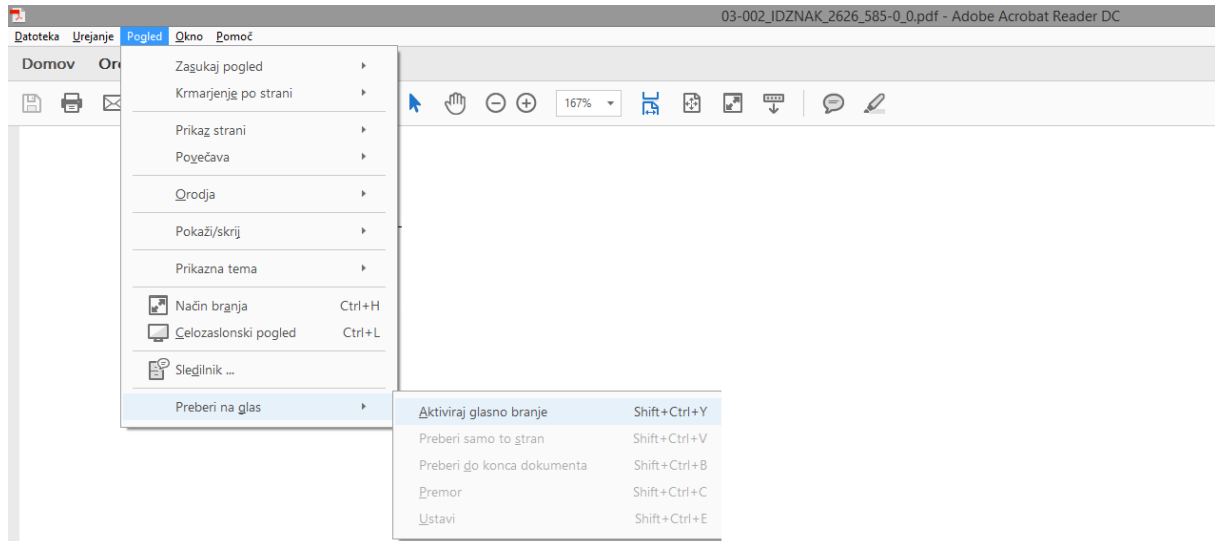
03-002_IDZNAK_2626_585-0_0.pdf - Adobe Acrobat Reader DC

Datoteka Urejanje Pogled Okno Pomoč

Domov Or

167%

Zasukaj pogled
Krmarjenje po strani
Prikaz strani
Povečava
Orodja
Pokaži/skrij
Prikazna tema
Način branja Ctrl+H
Celozaslonski pogled Ctrl+L
Sledilnik ...
Preberi na glas

Aktiviraj glasno branje Shift+Ctrl+Y
Preberi samo to stran Shift+Ctrl+V
Preberi do konca dokumenta Shift+Ctrl+B
Premor Shift+Ctrl+C
Ustavi Shift+Ctrl+E